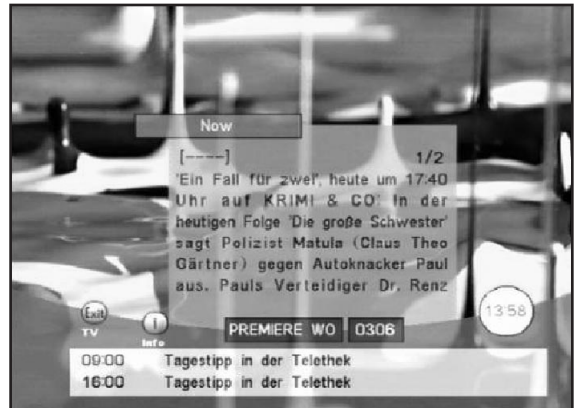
Now

[----] 1/2

'Ein Fall für zwei', heute um 17:40 Uhr auf KRIMI & CO! In der heutigen Folge 'Die große Schwester' sagt Polizist Matula (Claus Theo Gärtner) gegen Autoknacker Paul aus. Pauls Verteidiger Dr. Renz

Exit TV

i Info

PREMIERE WO 0306

13:58

09:00 Tagestipp in der Telethek
16:00 Tagestipp in der Telethek